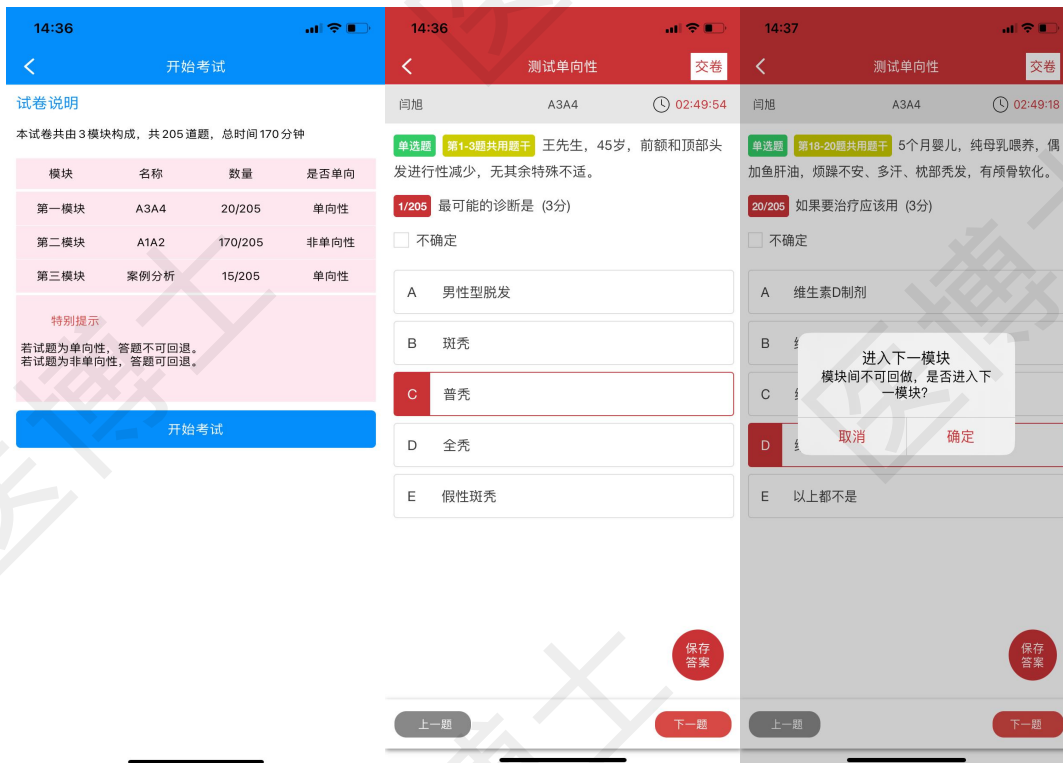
14:36

开始考试

试卷说明

本试卷共由3模块构成，共205道题，总时间170分钟

| 模块 | 名称 | 数量 | 是否单向 |
|---|---|---|---|
| 第一模块 | A3A4 | 20/205 | 单向性 |
| 第二模块 | A1A2 | 170/205 | 非单向性 |
| 第三模块 | 案例分析 | 15/205 | 单向性 |

特别提示

若试题为单向性，答题不可回退。
若试题为非单向性，答题可回退。

开始考试

14:36

测试单向性 交卷

闫旭 A3A4 02:49:54

单选题 第1-3题共用题干 王先生，45岁，前额和顶部头发进行性减少，无其余特殊不适。

1/205 最可能的诊断是（3分）

不确定

A 男性型脱发

B 斑秃

C 普秃

D 全秃

E 假性斑秃

保存答案

上一题 下一题

14:37

测试单向性 交卷

闫旭 A3A4 02:49:18

单选题 第18-20题共用题干 5个月婴儿，纯母乳喂养，偶加鱼肝油，烦躁不安、多汗、枕部秃发，有颅骨软化。

20/205 如果要治疗应该用（3分）

不确定

A 维生素D制剂

B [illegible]

C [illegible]

D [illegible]

E 以上都不是

进入下一模块
模块间不可回做，是否进入下一模块?

取消 确定

保存答案

上一题 下一题